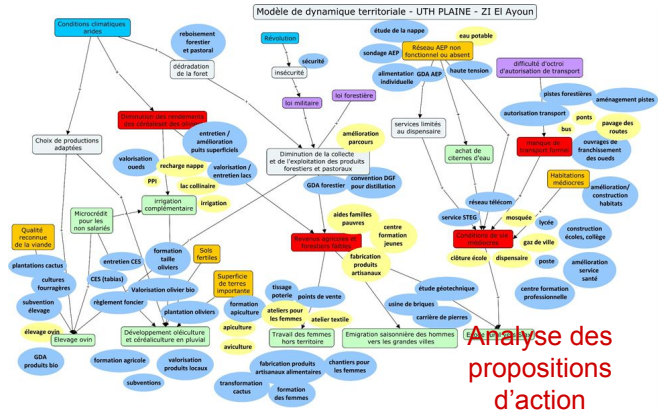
Modèle de dynamique territoriale - UTH PLAINE - ZI El Ayoun

Conditions climatiques arides

reboisement forestier et pastoral

dégradation de la foret

Révolution

sécurité

insécurité

loi militaire

loi forestière

étude de la nappe

eau potable

sondage AEP

Réseau AEP non fonctionnel ou absent

difficulté d'octroi d'autorisation de transport

alimentation individuelle

GDA AEP

haute tension

pistes forestières

aménagement pistes

autorisation transport

ponts

bus

pavage des routes

Manque de transport formel

ouvrages de franchissement des oueds

Diminution des rendements des céréales et des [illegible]

entretien / amélioration puits superficiels

valorisation oueds

recharge nappe

valorisation / entretien lacs

PPI

lac collinaire

irrigation complémentaire

irrigation

Choix de productions adaptées

Diminution de la collecte et de l'exploitation des produits forestiers et pastoraux

amélioration parcours

GDA forestier

convention DGF pour distillation

services limités au dispensaire

achat de citernes d'eau

réseau télécom

service STEG

mosquée

lycée

Habitations médiocres

amélioration/ construction habitats

construction écoles, collège

Conditions de vie médiocres

gaz de ville

clôture école

dispensaire

poste

amélioration service santé

Qualité reconnue de la viande

Microcrédit pour les non salariés

plantations cactus

entretien CES

CES (tabias)

cultures fourragères

subvention élevage

élevage ovin

Elevage ovin

GDA produits bio

formation taille oliviers

Sols fertiles

Valorisation olivier bio

réglement foncier

plantation oliviers

Superficie de terres importante

formation apiculture

apiculture

aviculture

Développement oléiculture et céréaliculture en pluvial

formation agricole

valorisation produits locaux

subventions

Revenus agricoles et forestiers faibles

aides familles pauvres

centre formation jeunes

fabrication produits artisanaux

tissage poterie

points de vente

ateliers pour les femmes

atelier textile

Travail des femmes hors territoire

fabrication produits artisanaux alimentaires

transformation cactus

formation des femmes

chantiers pour les femmes

étude géotechnique

usine de briques

carrière de pierres

centre formation professionnelle

Emigration saisonnière des hommes vers les grandes villes

Analyse des propositions d'action